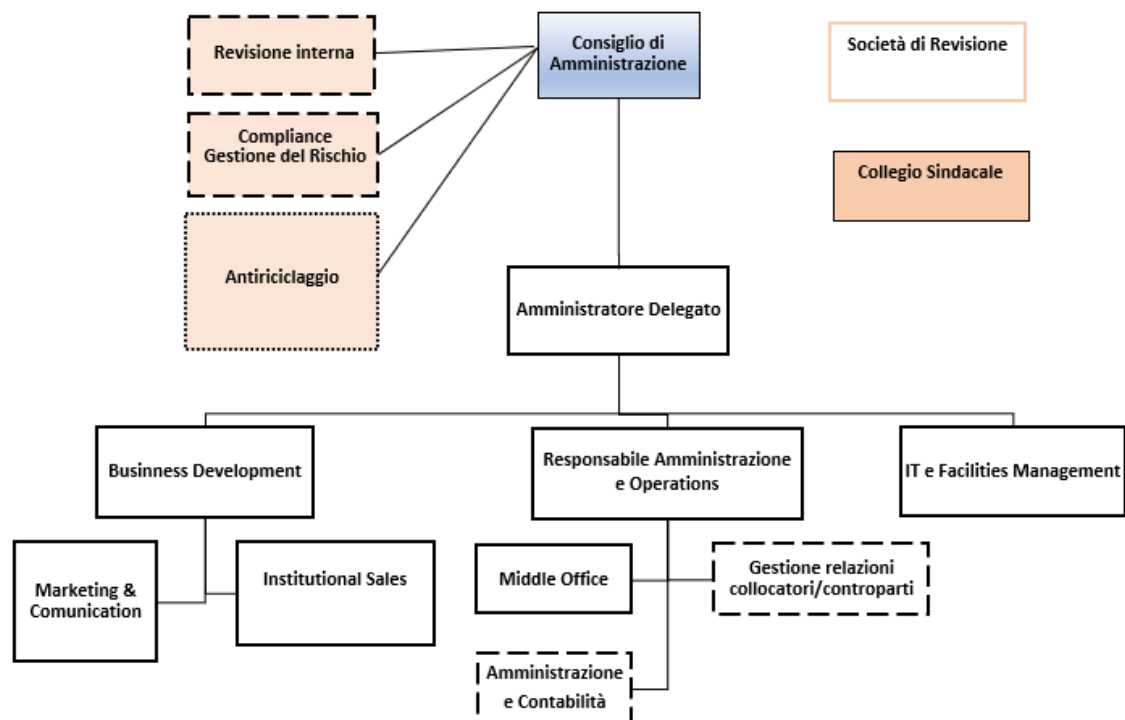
Revisione interna

Consiglio di Amministrazione

Società di Revisione

Compliance Gestione del Rischio

Collegio Sindacale

Antiriciclaggio

Amministratore Delegato

Business Development

Responsabile Amministrazione e Operations

IT e Facilities Management

Marketing & Comunication

Institutional Sales

Middle Office

Gestione relazioni collocatori/controparti

Amministrazione e Contabilità